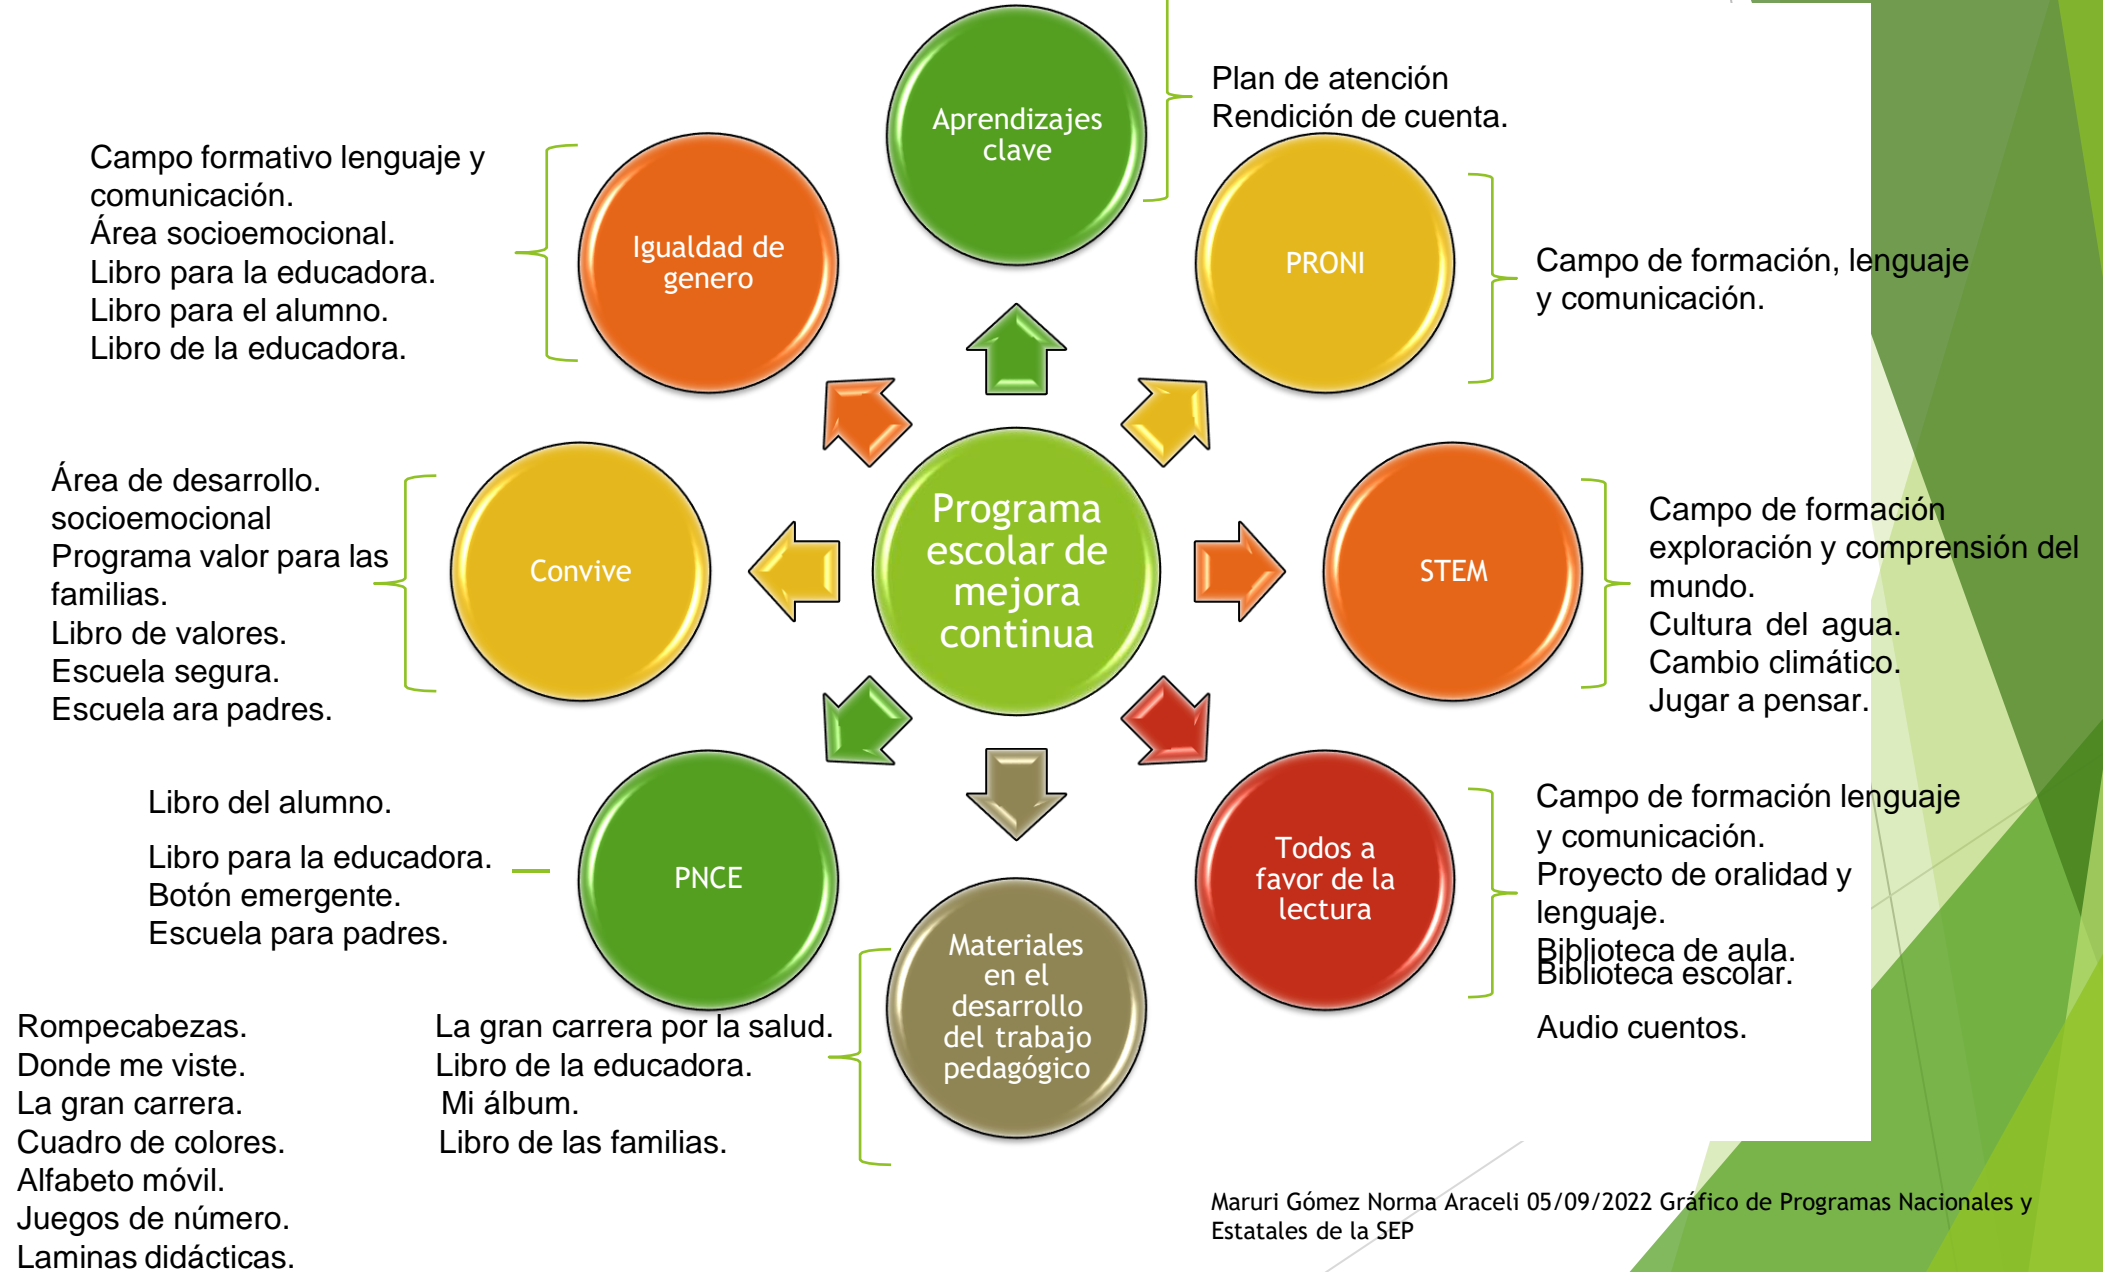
Aprendizajes clave

Plan de atención
Rendición de cuenta.

Campo formativo lenguaje y comunicación.
Área socioemocional.
Libro para la educadora.
Libro para el alumno.
Libro de la educadora.

Igualdad de genero

PRONI

Campo de formación, lenguaje y comunicación.

Área de desarrollo. socioemocional
Programa valor para las familias.
Libro de valores.
Escuela segura.
Escuela ara padres.

Convive

Programa escolar de mejora continua

STEM

Campo de formación exploración y comprensión del mundo.
Cultura del agua.
Cambio climático.
Jugar a pensar.

Libro del alumno.

Libro para la educadora.
Botón emergente.
Escuela para padres.

PNCE

Todos a favor de la lectura

Campo de formación lenguaje y comunicación.
Proyecto de oralidad y lenguaje.
Biblioteca de aula.
Biblioteca escolar.

Audio cuentos.

Materiales en el desarrollo del trabajo pedagógico

Rompecabezas.
Donde me viste.
La gran carrera.
Cuadro de colores.
Alfabeto móvil.
Juegos de número.
Laminas didácticas.

La gran carrera por la salud.
Libro de la educadora.
Mi álbum.
Libro de las familias.

Maruri Gómez Norma Araceli 05/09/2022 Gráfico de Programas Nacionales y Estatales de la SEP